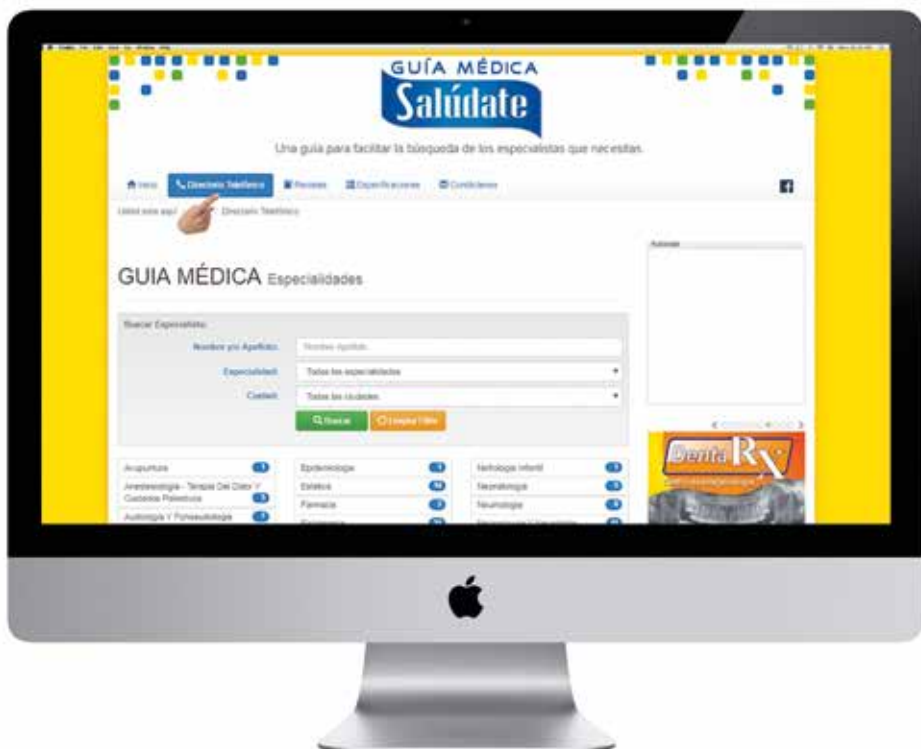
GUÍA MÉDICA
Salúdate

Una guía para facilitar la búsqueda de los especialistas que necesitas.

Inicio | Directorio Telefónico | Revistas | Especificaciones | Contáctenos

Usted esta aquí: Directorio Telefónico

GUIA MÉDICA Especialidades

Buscar Especialista

Nombre y/o Apellido: Nombre Apellido

Especialidad: Todas las especialidades

Ciudad: Todas las ciudades

Buscar | Limpiar Filtro

| | | |
|---|---|---|
| Acupuntura | Epidemiologia | Nefrologia Infantil |
| Anestesiologia - Terapia Del Dolor Y Cuidados Paliativos | Estetica | Neonatologia |
| Audiologia Y Foniaudiologia | Farmacia | Neurologia |

Dental RX